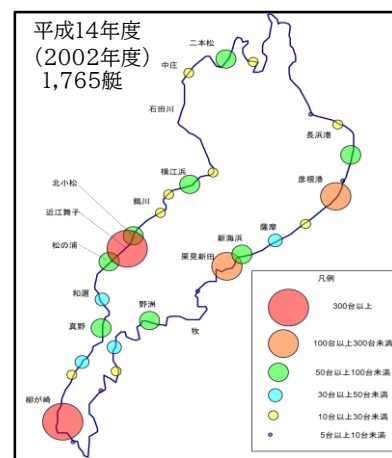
平成14年度
（2002年度）
1,765艇

二本松
中庄
石田川
長浜港
積江浜
彦根港
北小松
鴨川
近江舞子
薩摩
新海浜
松の浦
栗見新田
和邇
凡例
野洲
300台以上
真野
牧
100台以上300台未満
50台以上100台未満
30台以上50台未満
10台以上30台未満
柳が崎
5台以上10台未満